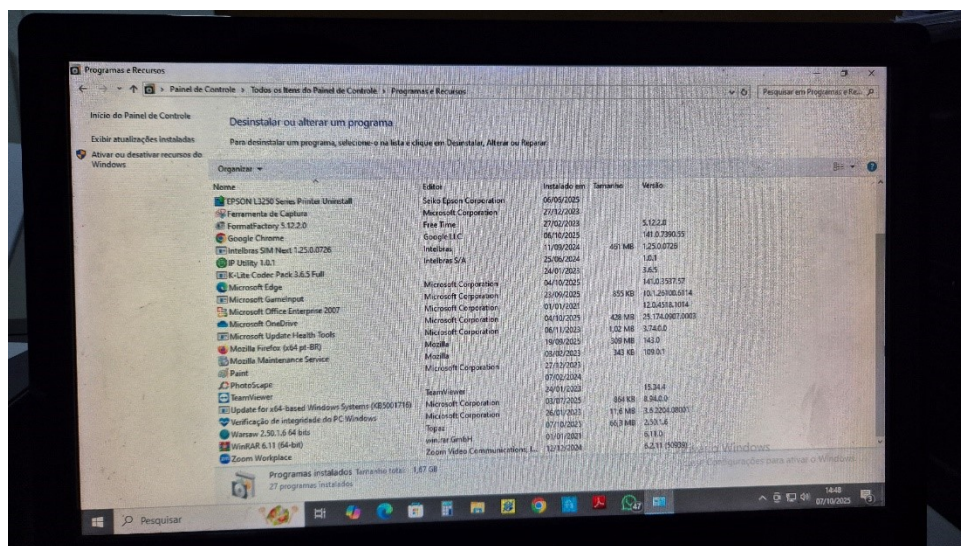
Programas e Recursos

← → ↑ > Painel de Controle > Todos os Itens do Painel de Controle > Programas e Recursos

Pesquisar em Programas e Re...

Início do Painel de Controle

Exibir atualizações instaladas

Ativar ou desativar recursos do Windows

Desinstalar ou alterar um programa

Para desinstalar um programa, selecione-o na lista e clique em Desinstalar, Alterar ou Reparar.

Organizar ▾

| Nome | Editor | Instalado em | Tamanho | Versão |
|---|---|---|---|---|
| EPSON L3250 Series Printer Uninstall | Seiko Epson Corporation | 06/09/2025 | | |
| Ferramenta de Captura | Microsoft Corporation | 27/12/2023 | | |
| FormatFactory 5.12.2.0 | Free Time | 27/02/2023 | | 5.12.2.0 |
| Google Chrome | Google LLC | 06/10/2025 | | 141.0.7390.55 |
| Intelbras SIM Next 1.25.0.0726 | Intelbras | 11/09/2024 | 461 MB | 1.25.0.0726 |
| IP Utility 1.0.1 | Intelbras S/A | 25/06/2024 | | 1.0.3 |
| K-Lite Codec Pack 3.6.5 Full | | 24/01/2023 | | 3.6.5 |
| Microsoft Edge | Microsoft Corporation | 04/10/2025 | | 141.0.3537.57 |
| Microsoft GameInput | Microsoft Corporation | 23/09/2025 | 355 KB | 10.1.26100.6114 |
| Microsoft Office Enterprise 2007 | Microsoft Corporation | 01/01/2021 | | 12.0.4518.1014 |
| Microsoft OneDrive | Microsoft Corporation | 04/10/2025 | 428 MB | 25.174.0907.0003 |
| Microsoft Update Health Tools | Microsoft Corporation | 06/11/2023 | 1,02 MB | 3.74.0.0 |
| Mozilla Firefox (x64 pt-BR) | Mozilla | 19/09/2025 | 309 MB | 143.0 |
| Mozilla Maintenance Service | Mozilla | 09/02/2023 | 343 KB | 109.0.1 |
| Paint | Microsoft Corporation | 27/12/2023 | | |
| PhotoScape | | 07/02/2024 | | |
| TeamViewer | TeamViewer | 24/01/2023 | | 15.34.4 |
| Update for x64-based Windows Systems (KB5001716) | Microsoft Corporation | 03/07/2025 | 864 KB | 8.94.0.0 |
| Verificação de integridade do PC Windows | Microsoft Corporation | 26/01/2023 | 11,6 MB | 3.6.2204.08001 |
| Warsaw 2.50.1.6 64 bits | Topaz | 07/10/2023 | 66,3 MB | 2.50.1.6 |
| WinRAR 6.11 (64-bit) | win.rar GmbH | 01/01/2021 | | 6.11.0 |
| Zoom Workplace | Zoom Video Communications, I... | 12/12/2024 | | 6.2.11 (50930) |

Programas instalados Tamanho total: 1,87 GB
27 programas instalados

Ativar o Windows
Acesse Configurações para ativar o Windows.

Pesquisar

14:48
07/10/2025